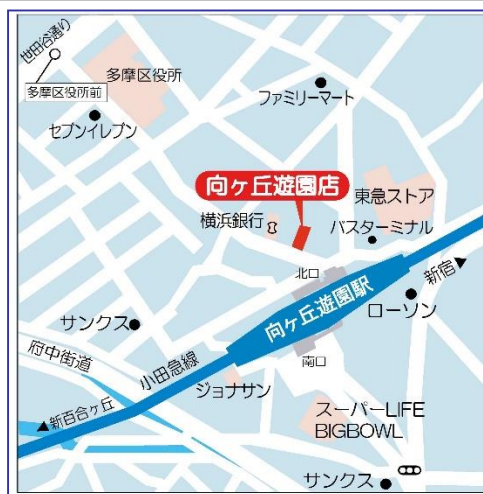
世田谷通り
多摩区役所前
多摩区役所
ファミリーマート
セブンイレブン
向ヶ丘遊園店
東急ストア
横浜銀行
バスターミナル
新宿
北口
向ヶ丘遊園駅
ローソン
サンクス
府中街道
小田急線
南口
ジョナサン
新百合ヶ丘
スーパーLIFE
BIGBOWL
サンクス